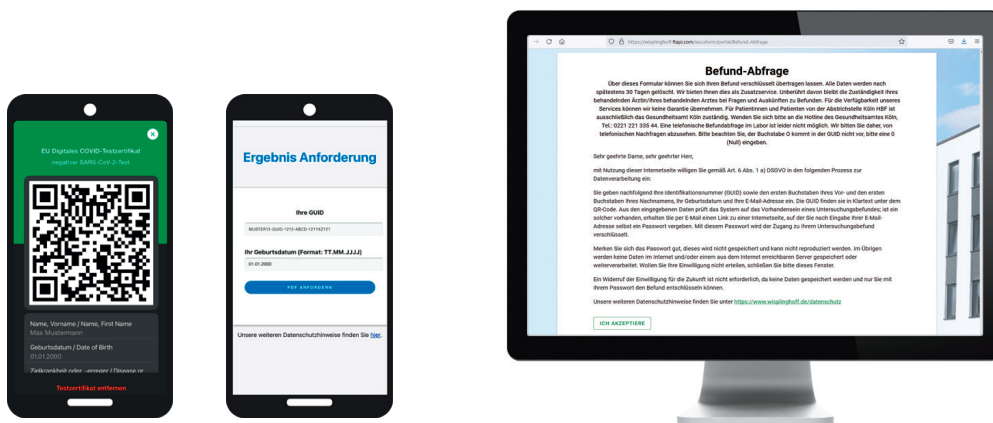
EU Digitales COVID-Testzertifikat
negativer SARS-CoV-2-Test

Name, Vorname / Name, First Name
Max Mustermann

Geburtsdatum / Date of Birth
01.01.2000

Zielkrankheit oder -erreger / Disease or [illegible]

Testzertifikat entfernen

Ergebnis Anforderung

Ihre GUID
MUSTER12-GUID-1212-ABCD-12119211

Ihr Geburtsdatum (Format: TT.MM.JJJJ)
01.01.2000

PDF ANFORDERN

Unsere weiteren Datenschutzhinweise finden Sie hier.

https://www.wisplinghoff.filapi.com/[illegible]/Befund-Abfrage

Befund-Abfrage

Über dieses Formular können Sie sich Ihren Befund verschlüsselt übertragen lassen. Alle Daten werden nach spätestens 30 Tagen gelöscht. Wir bieten Ihnen dies als Zusatzservice. Unberührt davon bleibt die Zuständigkeit Ihres behandelnden Arztes/Ihres behandelnden Arztes bei Fragen und Auskünften zu Befunden. Für die Verfügbarkeit unseres Services können wir keine Garantie übernehmen. Für Patientinnen und Patienten von der Abstrichstelle Köln HBF ist ausschließlich das Gesundheitsamt Köln zuständig. Wenden Sie sich bitte an die Hotline des Gesundheitsamtes Köln, Tel.: 0221 221 335 44. Eine telefonische Befundabfrage im Labor ist leider nicht möglich. Wir bitten Sie daher, von telefonischen Nachfragen abzusehen. Bitte beachten Sie, der Buchstabe O kommt in der GUID nicht vor, bitte eine 0 (Null) eingeben.

Sehr geehrte Dame, sehr geehrter Herr,

mit Nutzung dieser Internetseite willigen Sie gemäß Art. 6 Abs. 1 a) DSGVO in den folgenden Prozess zur Datenverarbeitung ein:

Sie geben nachfolgend Ihre Identifikationsnummer (GUID) sowie den ersten Buchstaben Ihres Vor- und den ersten Buchstaben Ihres Nachnamens, Ihr Geburtsdatum und Ihre E-Mail-Adresse ein. Die GUID finden Sie in Klartext unter dem QR-Code. Aus den eingegebenen Daten prüft das System auf das Vorhandensein eines Untersuchungsbefundes; ist ein solcher vorhanden, erhalten Sie per E-Mail einen Link zu einer Internetseite, auf der Sie nach Eingabe Ihrer E-Mail-Adresse selbst ein Passwort vergeben. Mit diesem Passwort wird der Zugang zu Ihrem Untersuchungsbefund verschlüsselt.

Merken Sie sich das Passwort gut, dieses wird nicht gespeichert und kann nicht reproduziert werden. Im Übrigen werden keine Daten im Internet und/oder einem aus dem Internet erreichbaren Server gespeichert oder weiterverarbeitet. Wollen Sie Ihre Einwilligung nicht erteilen, schließen Sie bitte dieses Fenster.

Ein Widerruf der Einwilligung für die Zukunft ist nicht erforderlich, da keine Daten gespeichert werden und nur Sie mit Ihrem Passwort den Befund entschlüsseln können.

Unsere weiteren Datenschutzhinweise finden Sie unter https://www.wisplinghoff.de/datenschutz

ICH AKZEPTIERE